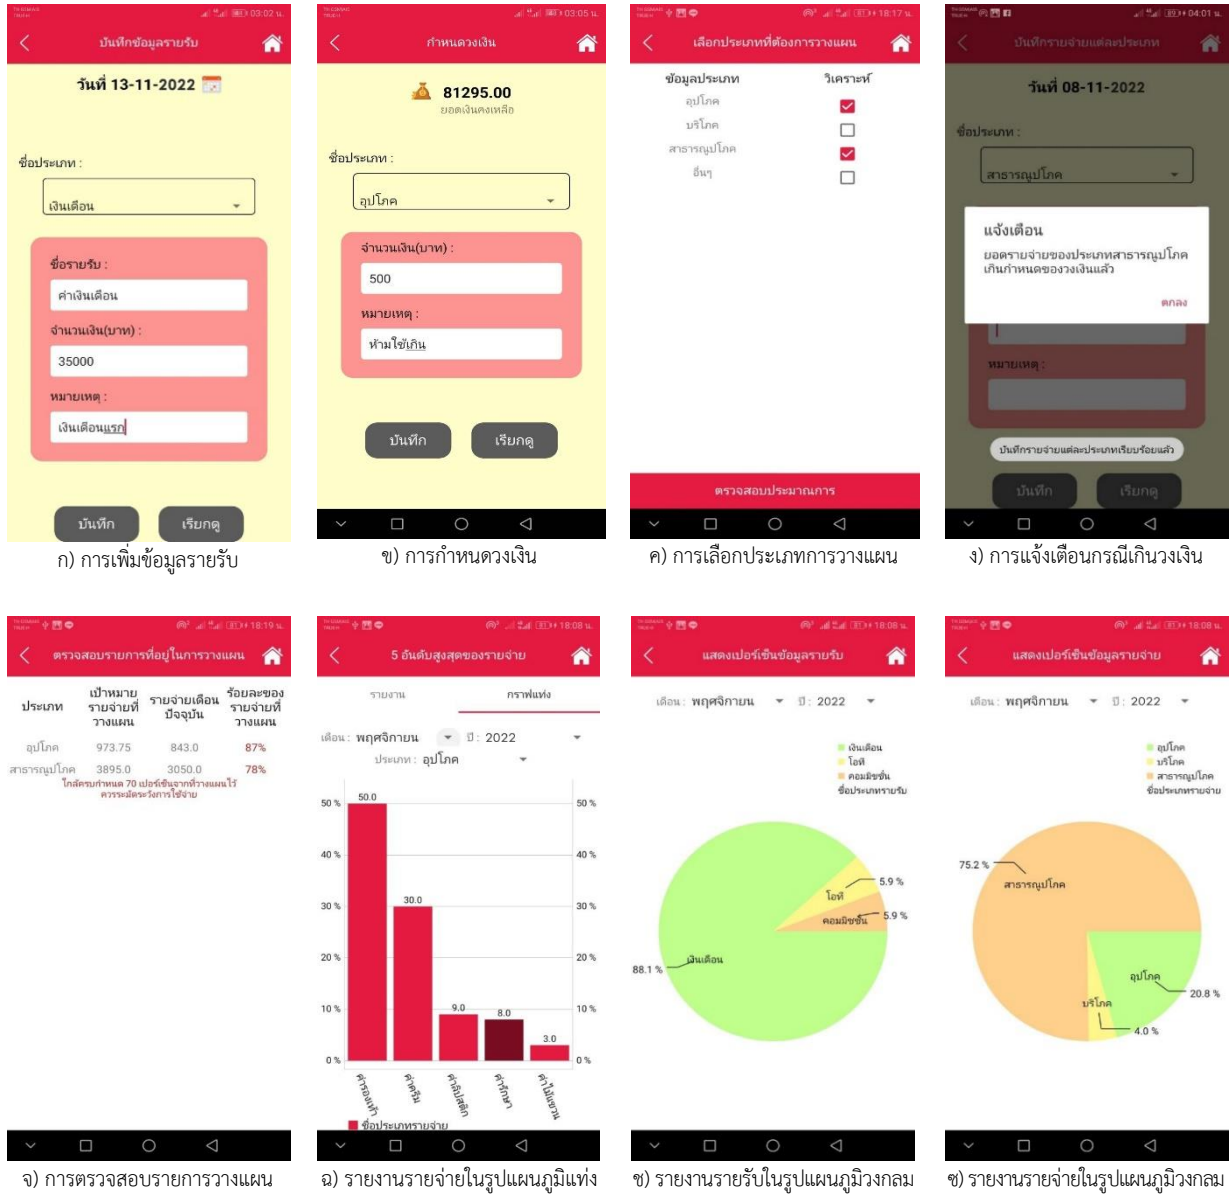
03:02 น.
บันทึกข้อมูลรายรับ
วันที่ 13-11-2022
ชื่อประเภท :
เงินเดือน
ชื่อรายรับ :
ค่าเงินเดือน
จำนวนเงิน(บาท) :
35000
หมายเหตุ :
เงินเดือนแรก
บันทึก
เรียกดู
ก) การเพิ่มข้อมูลรายรับ

03:05 น.
กำหนดวงเงิน
81295.00
ยอดเงินคงเหลือ
ชื่อประเภท :
อุปโภค
จำนวนเงิน(บาท) :
500
หมายเหตุ :
ห้ามใช้เกิน
บันทึก
เรียกดู
ข) การกำหนดวงเงิน

18:17 น.
เลือกประเภทที่ต้องการวางแผน
ข้อมูลประเภท
วิเคราะห์
อุปโภค
บริโภค
สาธารณูปโภค
อื่นๆ
ตรวจสอบประมาณการ
ค) การเลือกประเภทการวางแผน

04:01 น.
บันทึกรายจ่ายแต่ละประเภท
วันที่ 08-11-2022
ชื่อประเภท :
สาธารณูปโภค
แจ้งเตือน
ยอดรายจ่ายของประเภทสาธารณูปโภคเกินกำหนดของวงเงินแล้ว
ตกลง
หมายเหตุ :
บันทึกรายจ่ายแต่ละประเภทเรียบร้อยแล้ว
บันทึก
เรียกดู
ง) การแจ้งเตือนกรณีเกินวงเงิน

18:19 น.
ตรวจสอบรายการที่อยู่ในการวางแผน
| ประเภท | เป้าหมายรายจ่ายที่วางแผน | รายจ่ายเดือนปัจจุบัน | ร้อยละของรายจ่ายที่วางแผน |
|---|---|---|---|
| อุปโภค | 973.75 | 843.0 | 87% |
| สาธารณูปโภค | 3895.0 | 3050.0 | 78% |
ใกล้ครบกำหนด 70 เปอร์เซ็นจากที่วางแผนไว้ ควรระมัดระวังการใช้จ่าย
จ) การตรวจสอบรายการวางแผน

18:08 น.
5 อันดับสูงสุดของรายจ่าย
รายงาน
กราฟแท่ง
เดือน : พฤศจิกายน
ปี : 2022
ประเภท : อุปโภค
50 %
40 %
30 %
20 %
10 %
0 %
50.0
30.0
9.0
8.0
3.0
ค่ารองเท้า
ค่าครีม
ค่าลิปสติก
ค่ารักษา
ค่าไม้แขวน
ชื่อประเภทรายจ่าย
ฉ) รายงานรายจ่ายในรูปแผนภูมิแท่ง

18:08 น.
แสดงเปอร์เซ็นข้อมูลรายรับ
เดือน : พฤศจิกายน
ปี : 2022
เงินเดือน
โอที
คอมมิชชั่น
ชื่อประเภทรายรับ
5.9 %
โอที
5.9 %
คอมมิชชั่น
88.1 %
เงินเดือน
ช) รายงานรายรับในรูปแผนภูมิวงกลม

18:08 น.
แสดงเปอร์เซ็นข้อมูลรายจ่าย
เดือน : พฤศจิกายน
ปี : 2022
อุปโภค
บริโภค
สาธารณูปโภค
ชื่อประเภทรายจ่าย
75.2 %
สาธารณูปโภค
อุปโภค
20.8 %
บริโภค
4.0 %
ซ) รายงานรายจ่ายในรูปแผนภูมิวงกลม